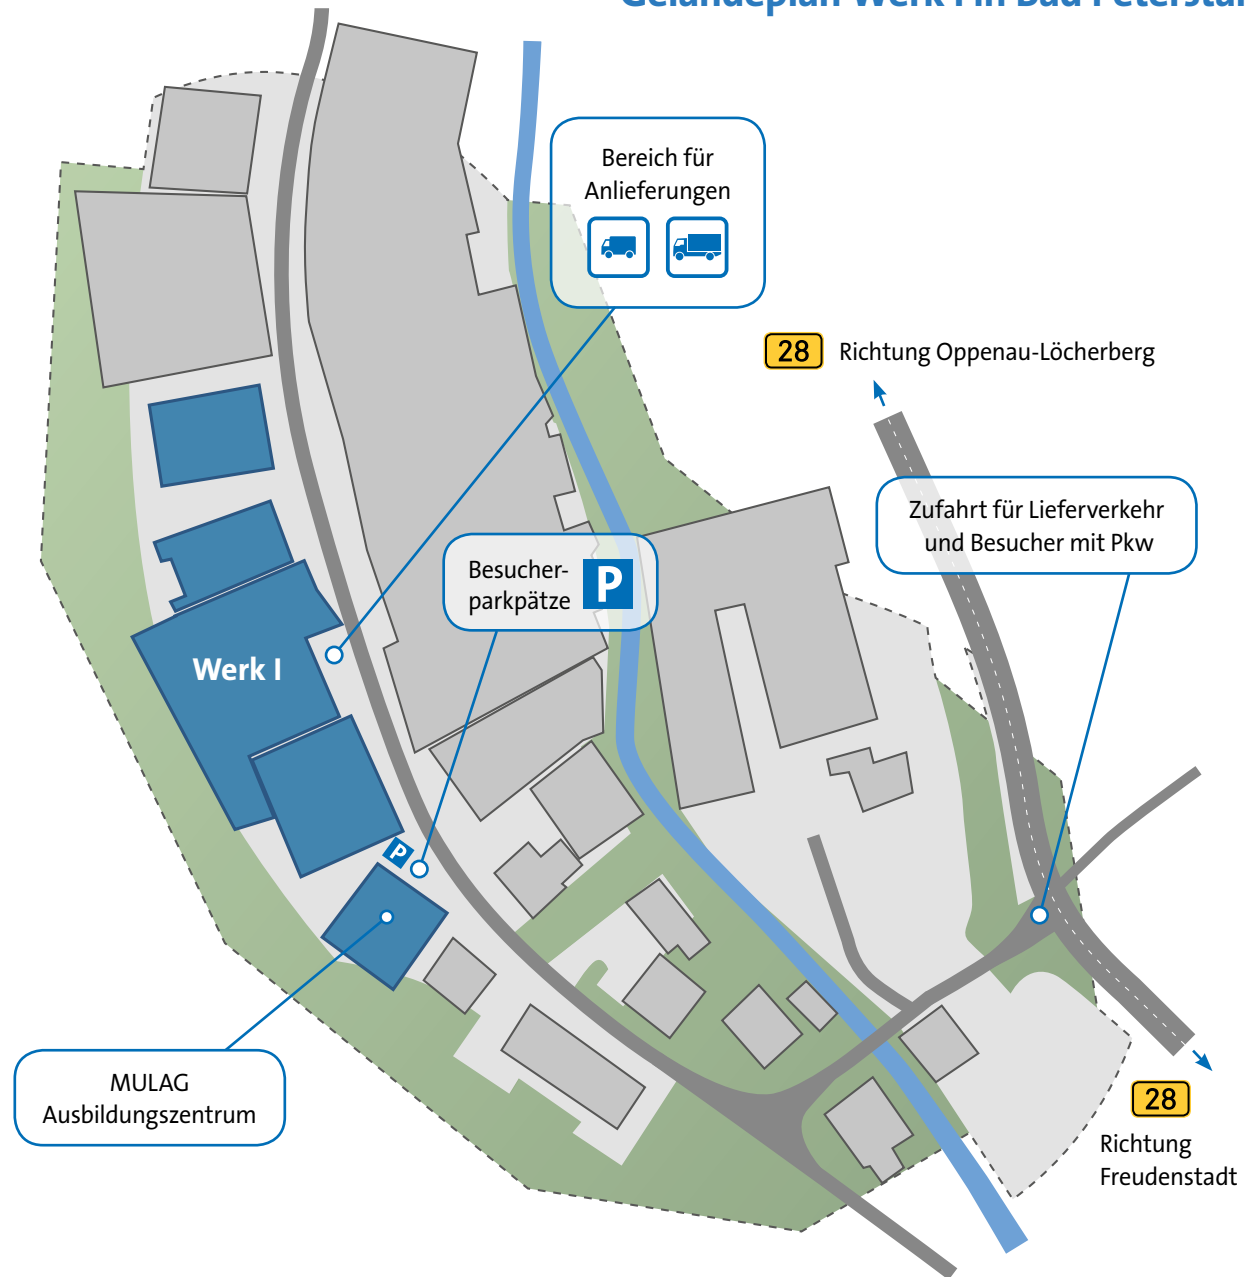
Geländeplan Werk I in Bad Peterstal

Bereich für Anlieferungen

28 Richtung Oppenau-Löcherberg

Zufahrt für Lieferverkehr und Besucher mit Pkw

Besucher-parkpätze P

Werk I

P

MULAG Ausbildungszentrum

28 Richtung Freudenstadt